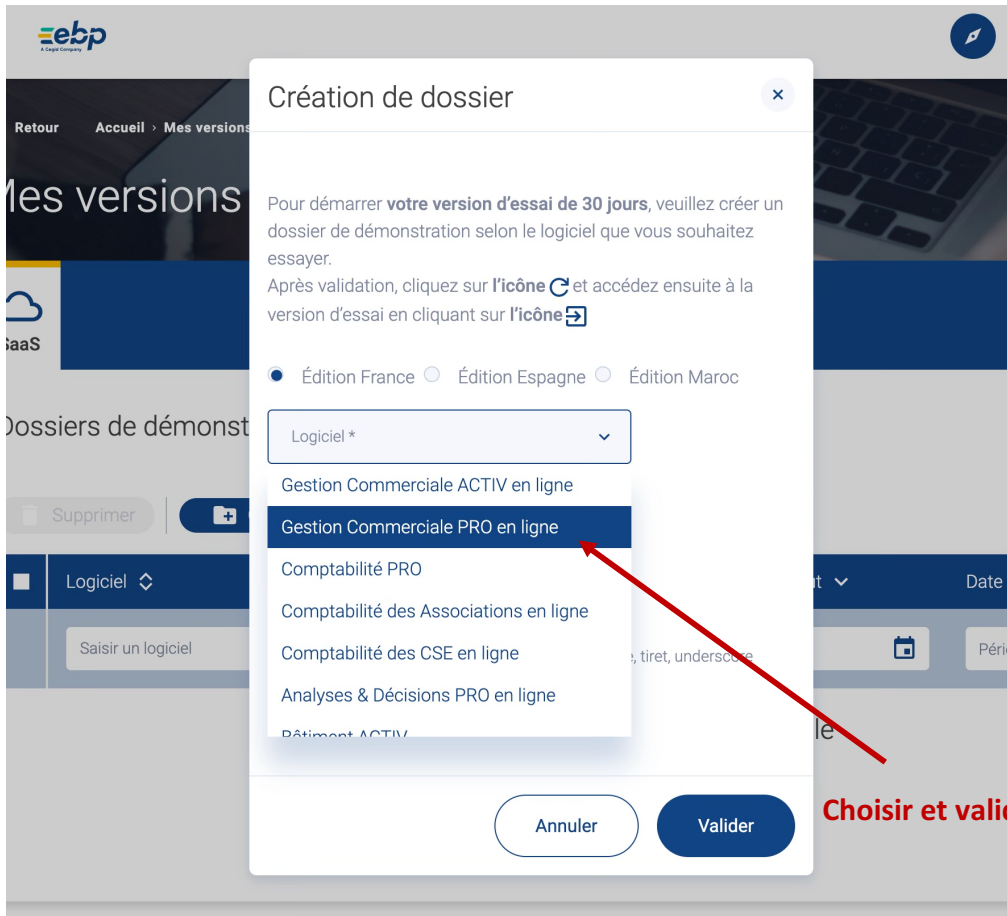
ebp
A Cegid Company

Retour Accueil › Mes versions

Mes versions

SaaS

Dossiers de démonst

Supprimer

Logiciel

Saisir un logiciel

Date

Péri

Création de dossier

×

Pour démarrer **votre version d'essai de 30 jours**, veuillez créer un dossier de démonstration selon le logiciel que vous souhaitez essayer.
Après validation, cliquez sur **l'icône** et accédez ensuite à la version d'essai en cliquant sur **l'icône**

Édition France Édition Espagne Édition Maroc

Logiciel *

Gestion Commerciale ACTIV en ligne
Gestion Commerciale PRO en ligne
Comptabilité PRO
Comptabilité des Associations en ligne
Comptabilité des CSE en ligne
Analyses & Décisions PRO en ligne
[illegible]

tiret, underscore

le

Annuler Valider

Choisir et vali